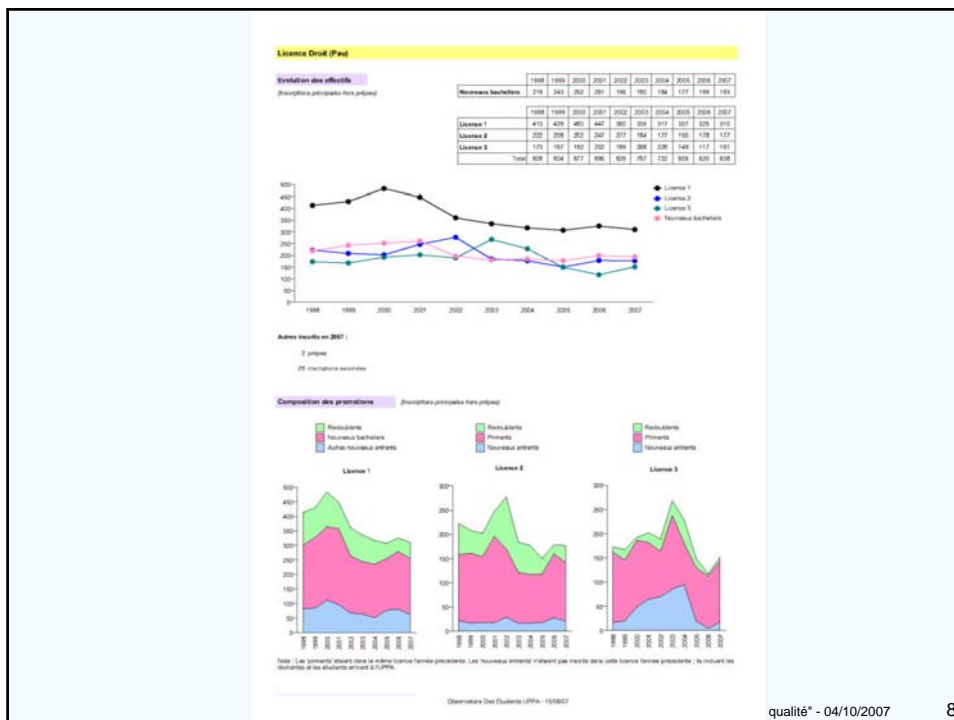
Licence Droit (Pau)

Evolution des effectifs

(Inscriptions principales hors prépas)

| | 1998 | 1999 | 2000 | 2001 | 2002 | 2003 | 2004 | 2005 | 2006 | 2007 |
|---|---|---|---|---|---|---|---|---|---|---|
| Nouveaux bacheliers | 216 | 243 | 252 | 261 | 196 | 180 | 184 | 177 | 199 | 193 |

| | 1998 | 1999 | 2000 | 2001 | 2002 | 2003 | 2004 | 2005 | 2006 | 2007 |
|---|---|---|---|---|---|---|---|---|---|---|
| Licence 1 | 413 | 429 | 483 | 447 | 360 | 335 | 317 | 307 | 326 | 310 |
| Licence 2 | 222 | 208 | 202 | 247 | 277 | 184 | 177 | 150 | 178 | 177 |
| Licence 3 | 173 | 167 | 192 | 202 | 189 | 268 | 228 | 149 | 117 | 151 |
| Total | 808 | 804 | 877 | 896 | 826 | 787 | 722 | 606 | 620 | 638 |

500
450
400
350
300
250
200
150
100
50
0

1998 1999 2000 2001 2002 2003 2004 2005 2006 2007

Licence 1
Licence 2
Licence 3
Nouveaux bacheliers

Autres inscrits en 2007 :

2 prépas

25 inscriptions secondes

Composition des promotions (Inscriptions principales hors prépas)

Redoublants
Nouveaux bacheliers
Autres nouveaux entrants

Redoublants
Primants
Nouveaux entrants

Redoublants
Primants
Nouveaux entrants

Licence 1

Licence 2

Licence 3

Note : Les 'primants' étaient dans la même licence l'année précédente. Les 'nouveaux entrants' n'étaient pas inscrits dans cette licence l'année précédente ; ils incluent les réorientés et les étudiants arrivant à l'UPPA.

Observatoire Des Etudiants UPPA - 15/08/07

qualité" - 04/10/2007

8